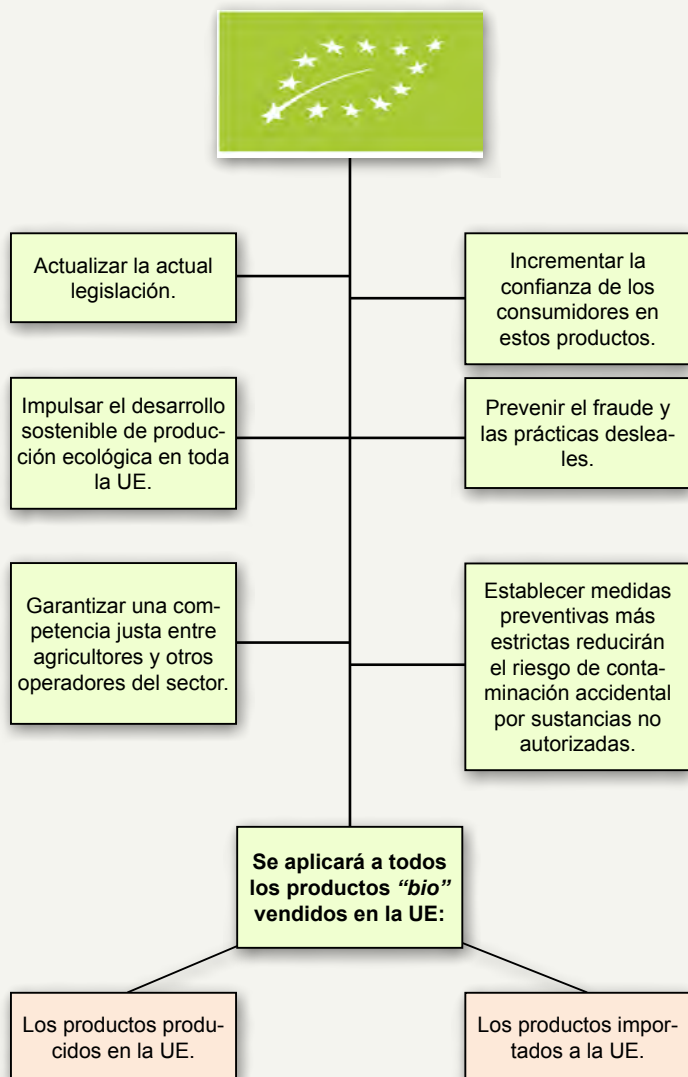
Actualizar la actual legislación.

Incrementar la confianza de los consumidores en estos productos.

Impulsar el desarrollo sostenible de producción ecológica en toda la UE.

Prevenir el fraude y las prácticas desleales.

Garantizar una competencia justa entre agricultores y otros operadores del sector.

Establecer medidas preventivas más estrictas reducirán el riesgo de contaminación accidental por sustancias no autorizadas.

**Se aplicará a todos los productos *"bio"* vendidos en la UE:**

Los productos producidos en la UE.

Los productos importados a la UE.